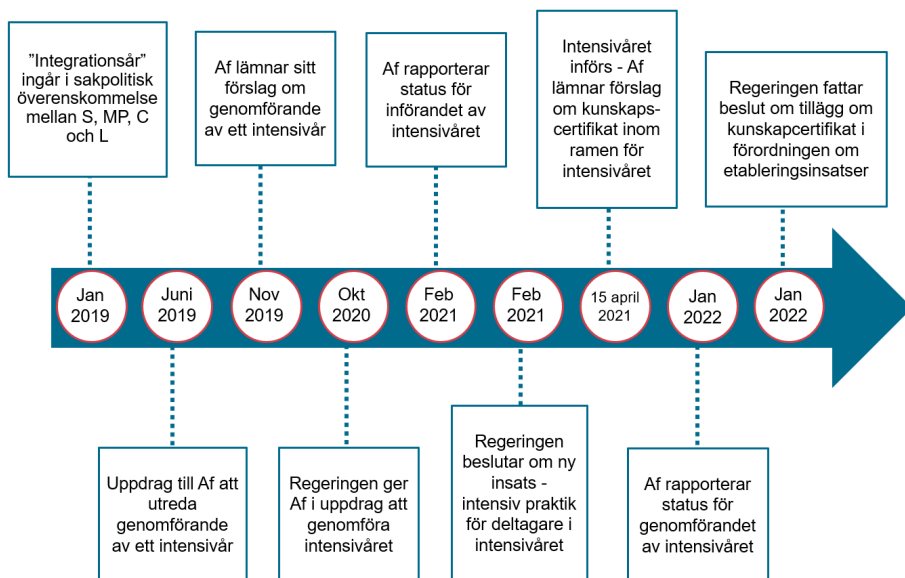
”Integrationsår” ingår i sakpolitisk överenskommelse mellan S, MP, C och L

Af lämnar sitt förslag om genomförande av ett intensivår

Af rapporterar status för införandet av intensivåret

Intensivåret införs - Af lämnar förslag om kunskaps-certifikat inom ramen för intensivåret

Regeringen fattar beslut om tillägg om kunskapcertifikat i förordningen om etableringsinsatser

Jan 2019

Juni 2019

Nov 2019

Okt 2020

Feb 2021

Feb 2021

15 april 2021

Jan 2022

Jan 2022

Uppdrag till Af att utreda genomförande av ett intensivår

Regeringen ger Af i uppdrag att genomföra intensivåret

Regeringen beslutar om ny insats - intensiv praktik för deltagare i intensivåret

Af rapporterar status för genomförandet av intensivåret